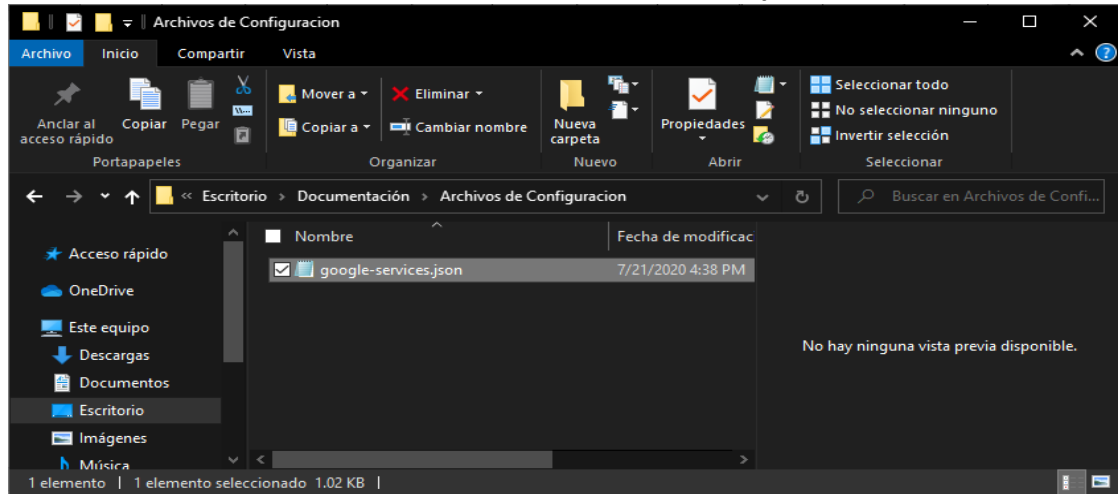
Archivos de Configuracion

Archivo Inicio Compartir Vista

Anclar al acceso rápido
Copiar
Pegar
Portapapeles
Mover a
Copiar a
Eliminar
Cambiar nombre
Organizar
Nueva carpeta
Nuevo
Propiedades
Abrir
Seleccionar todo
No seleccionar ninguno
Invertir selección
Seleccionar

« Escritorio › Documentación › Archivos de Configuracion

Buscar en Archivos de Confi...

Acceso rápido
OneDrive
Este equipo
Descargas
Documentos
Escritorio
Imágenes
Música

| Nombre | Fecha de modificac |
|---|---|
| google-services.json | 7/21/2020 4:38 PM |

No hay ninguna vista previa disponible.

1 elemento | 1 elemento seleccionado 1.02 KB |